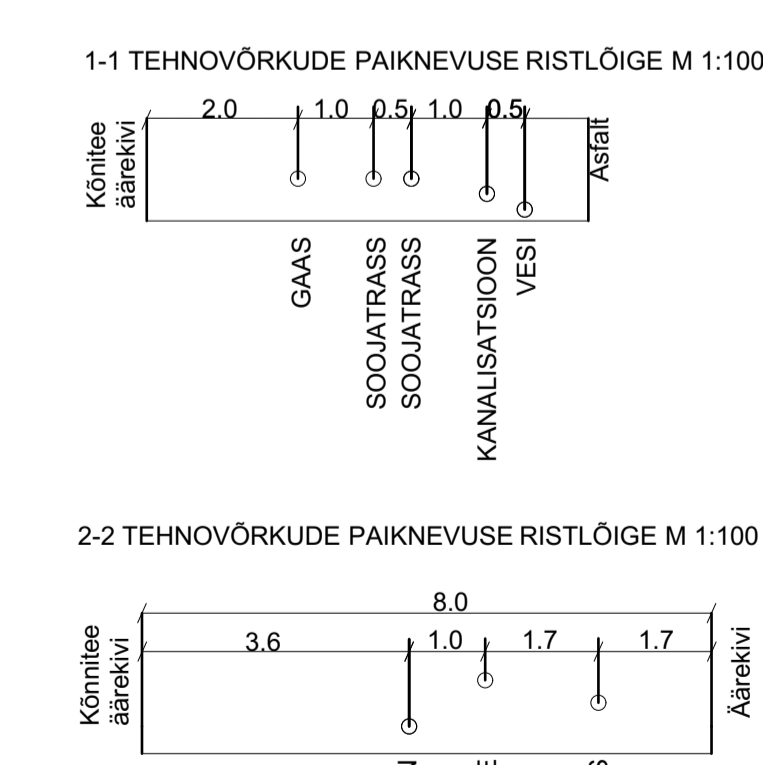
1-1 TEHNOVÕRKUDE PAIKNEVUSE RISTLÕIGE M 1:100

Kõnitee äärekivi

2.0 1.0 0.5 1.0 0.5

Asfalt

GAAS

SOOJATRASS

SOOJATRASS

KANALISATSIOON

VESI

2-2 TEHNOVÕRKUDE PAIKNEVUSE RISTLÕIGE M 1:100

8.0

Kõnnitee äärekivi

3.6 1.0 1.7 1.7

Äärekivi

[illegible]